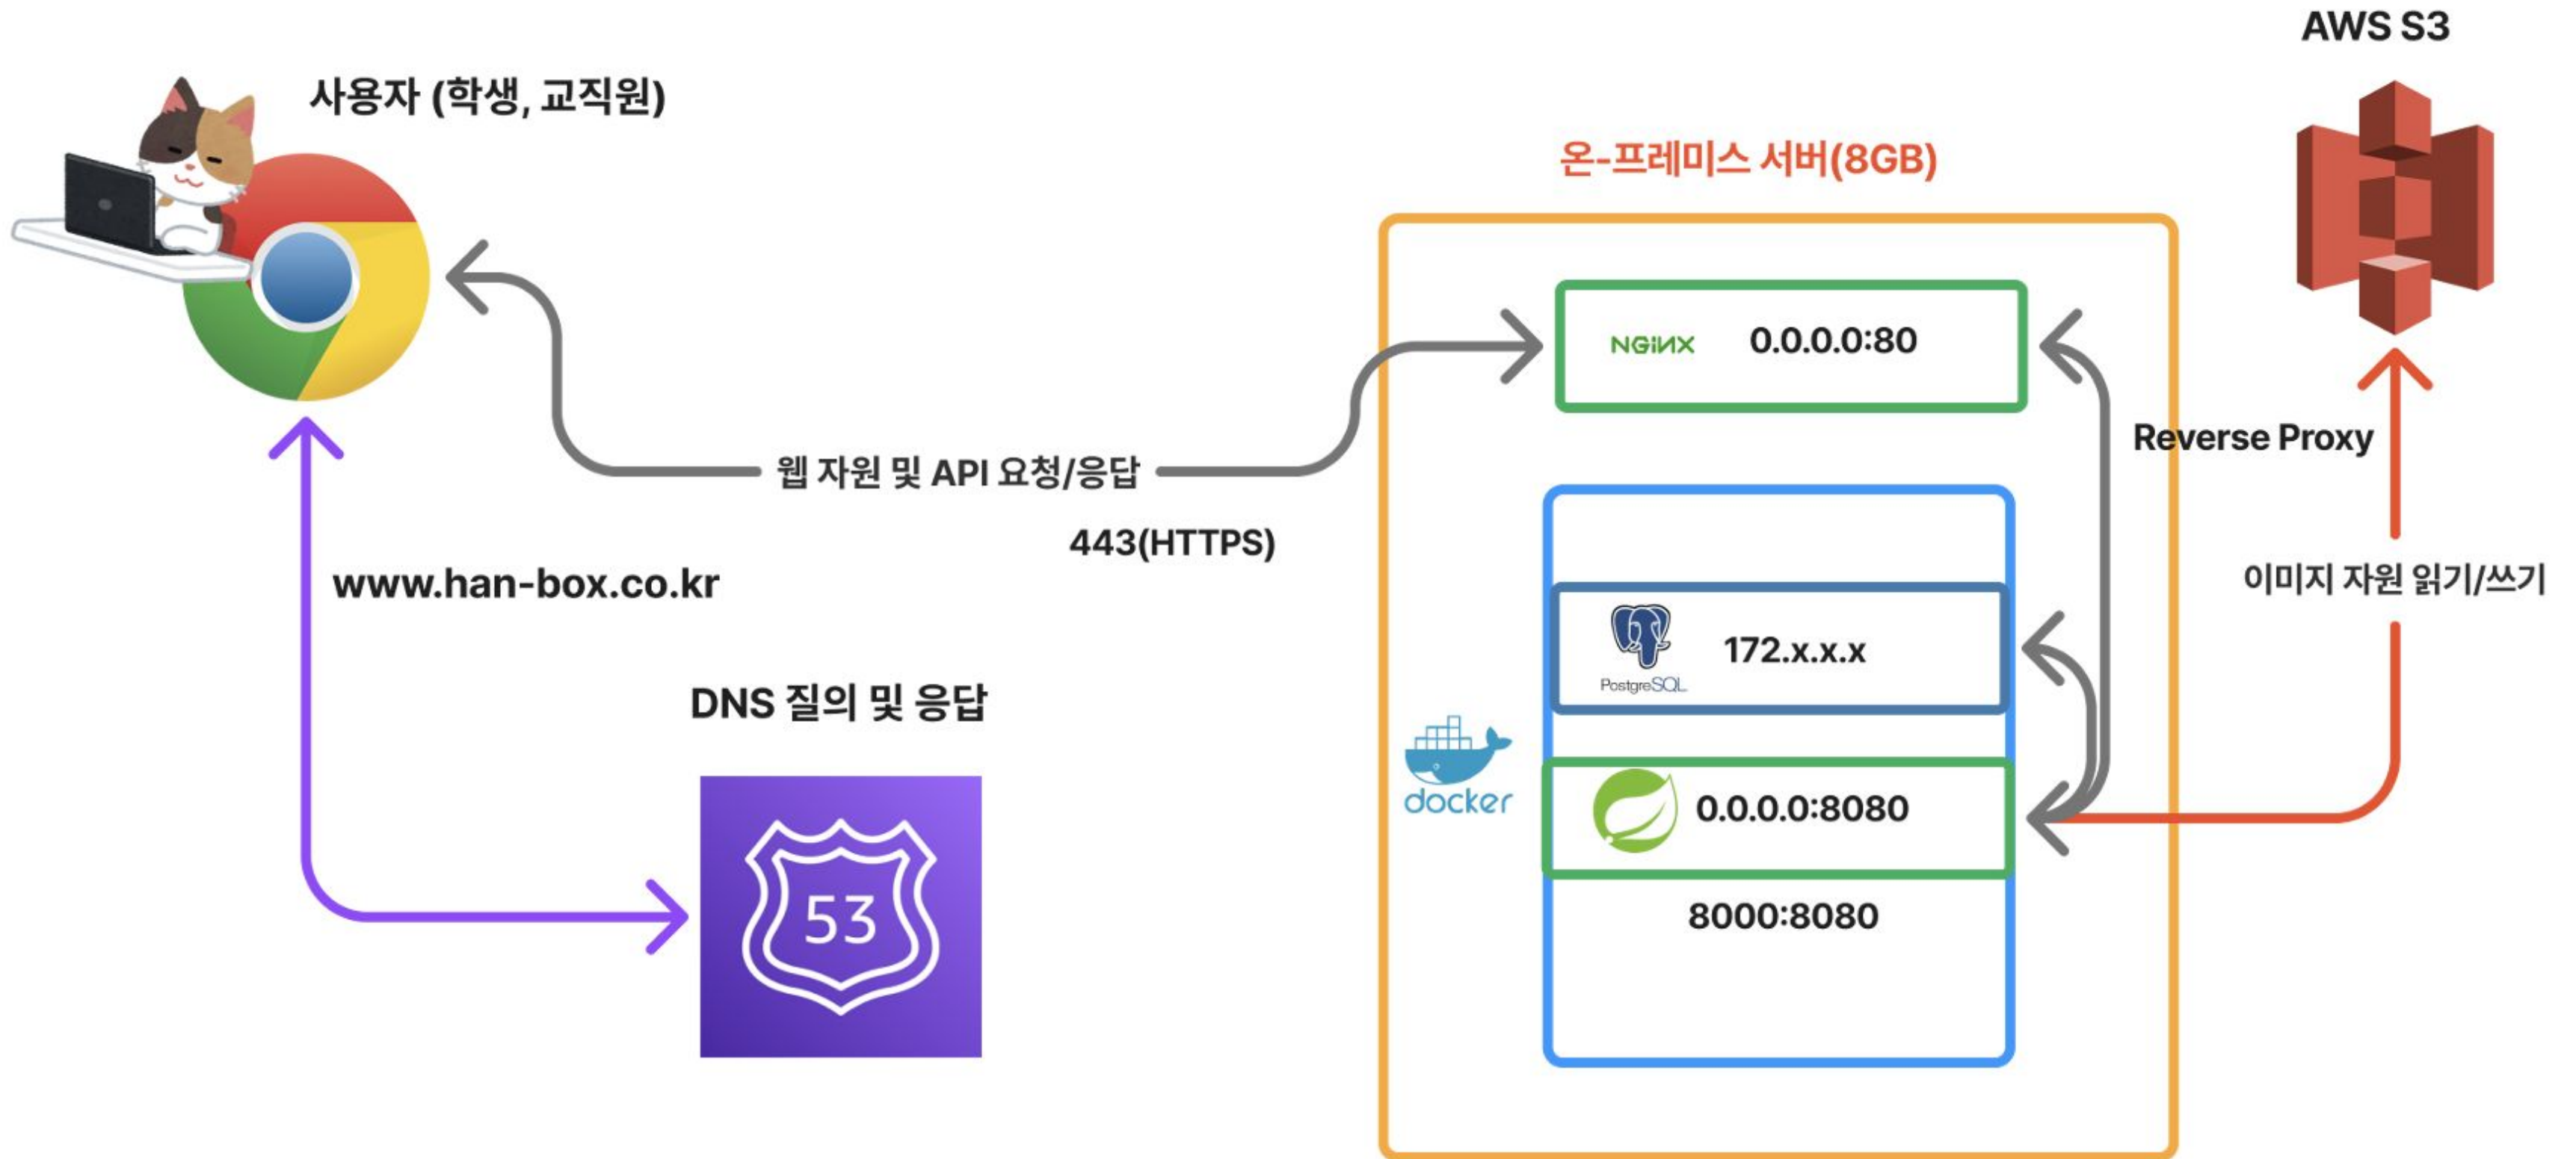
사용자 (학생, 교직원)

AWS S3

온-프레미스 서버(8GB)

NGINX 0.0.0.0:80

웹 자원 및 API 요청/응답

443(HTTPS)

Reverse Proxy

www.han-box.co.kr

PostgreSQL 172.x.x.x

이미지 자원 읽기/쓰기

DNS 질의 및 응답

docker

0.0.0.0:8080

8000:8080

53